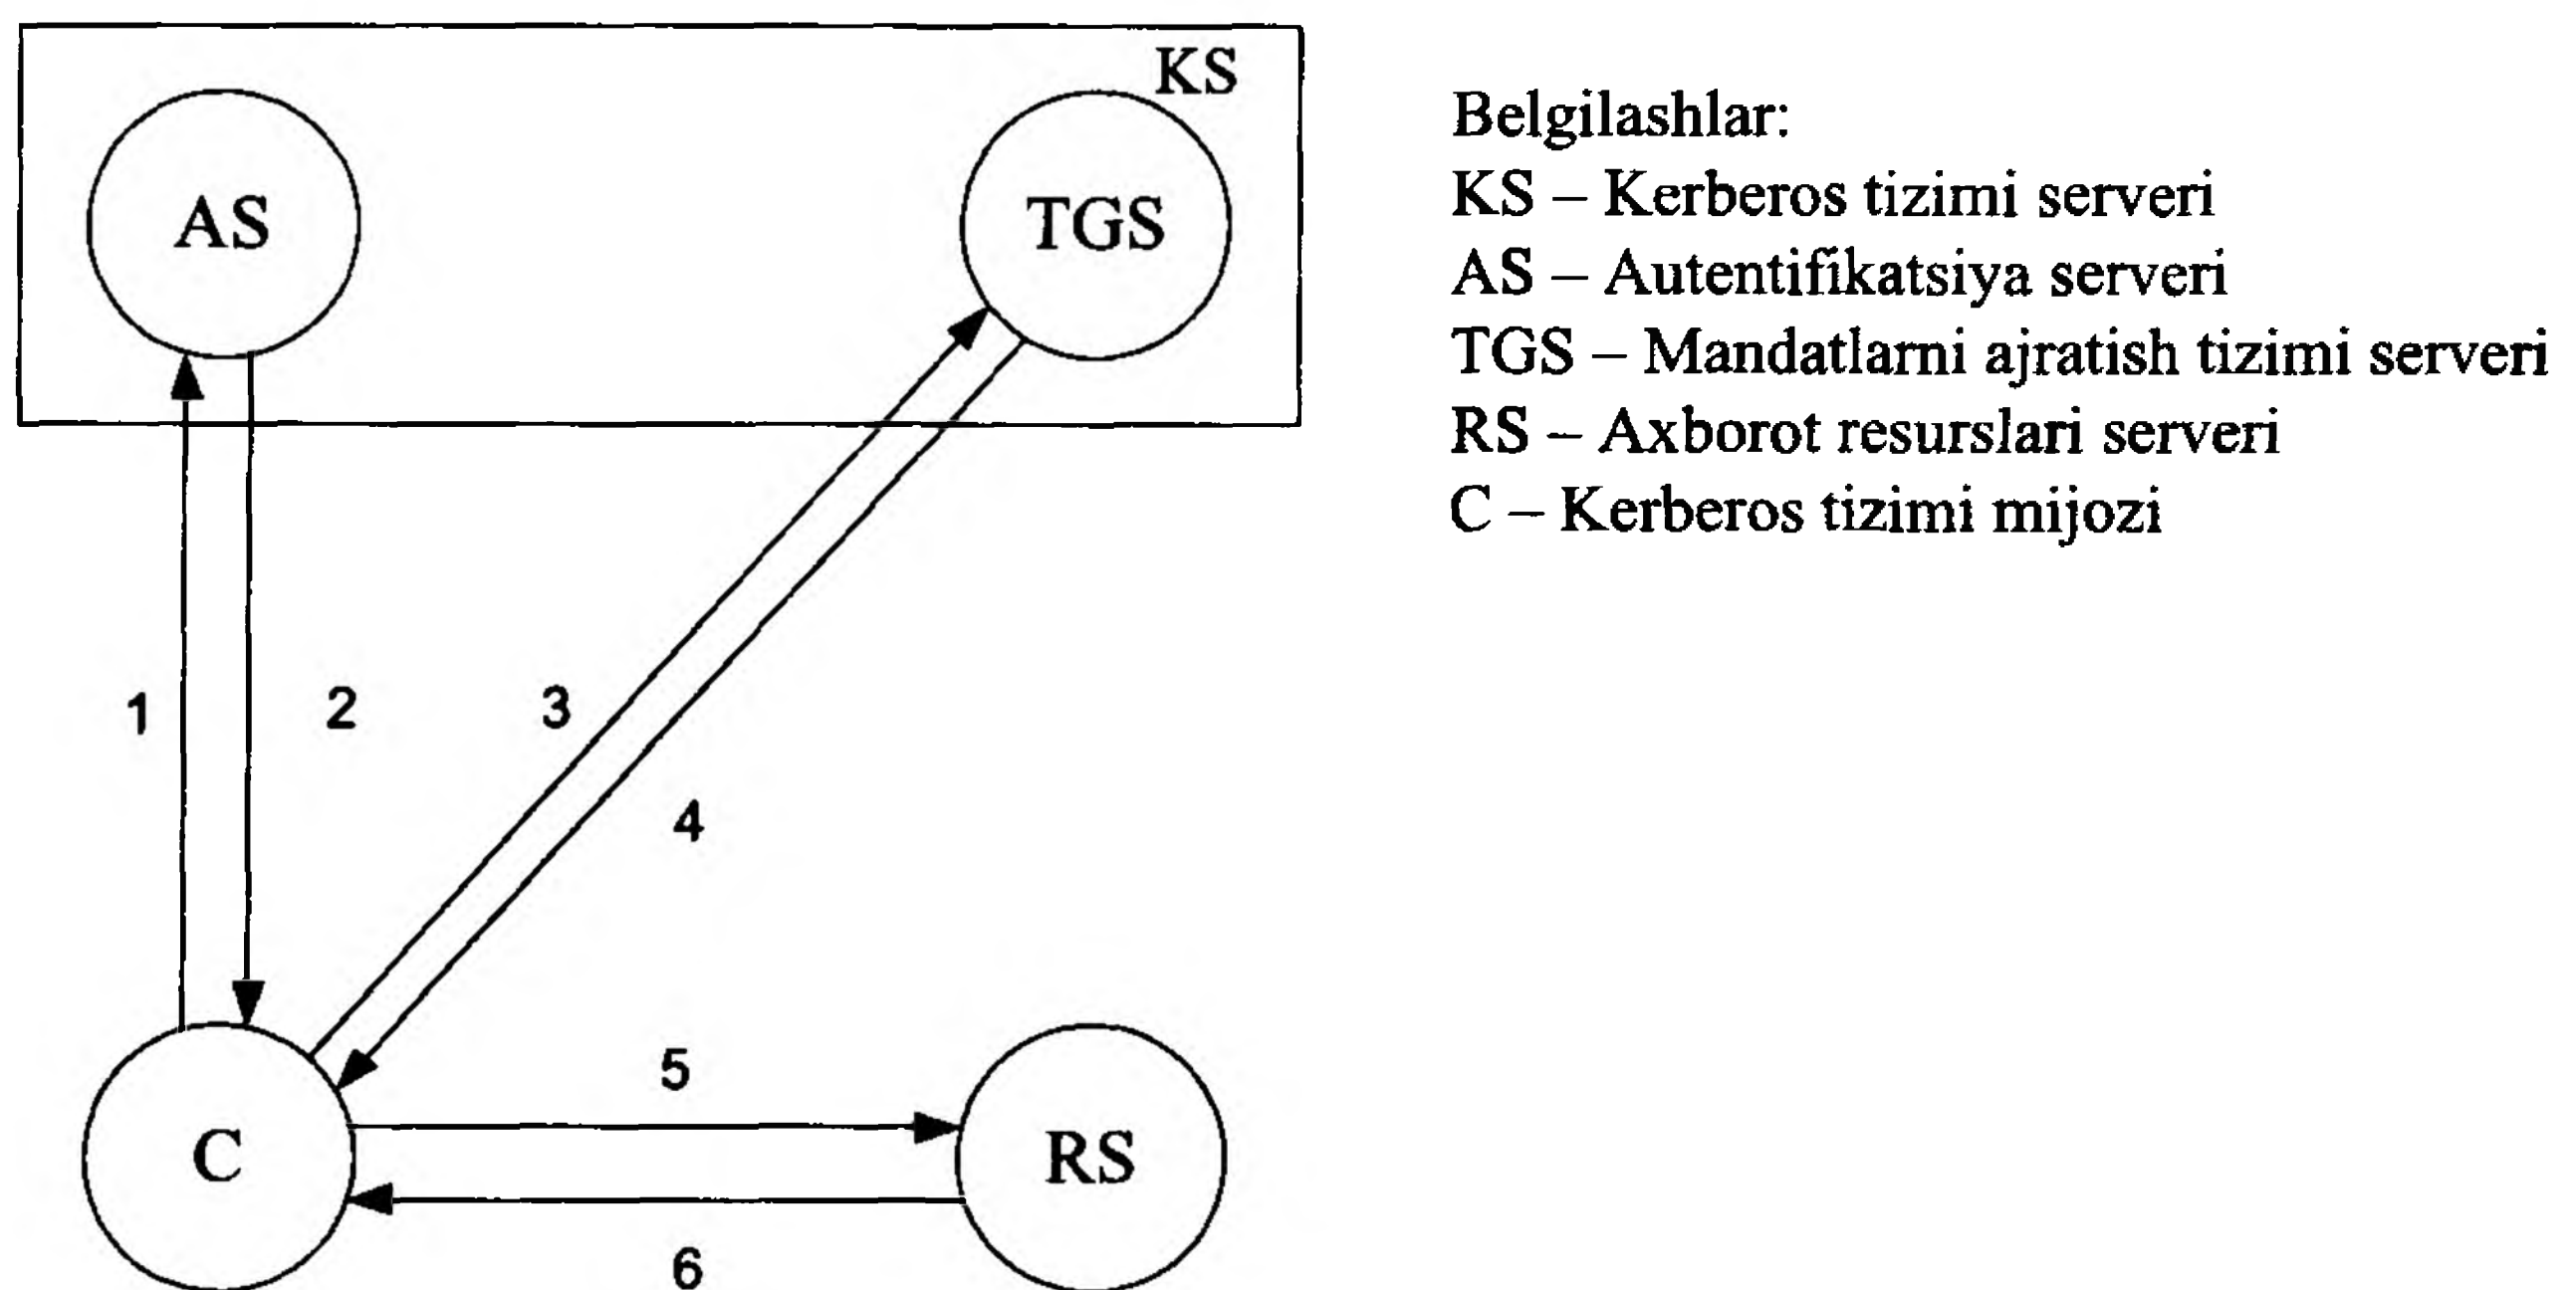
KS

AS

TGS

1

2

3

4

C

5

RS

6

Belgilashlar:
KS – Kerberos tizimi serveri
AS – Autentifikatsiya serveri
TGS – Mandatlarni ajratish tizimi serveri
RS – Axborot resurslari serveri
C – Kerberos tizimi mijozi